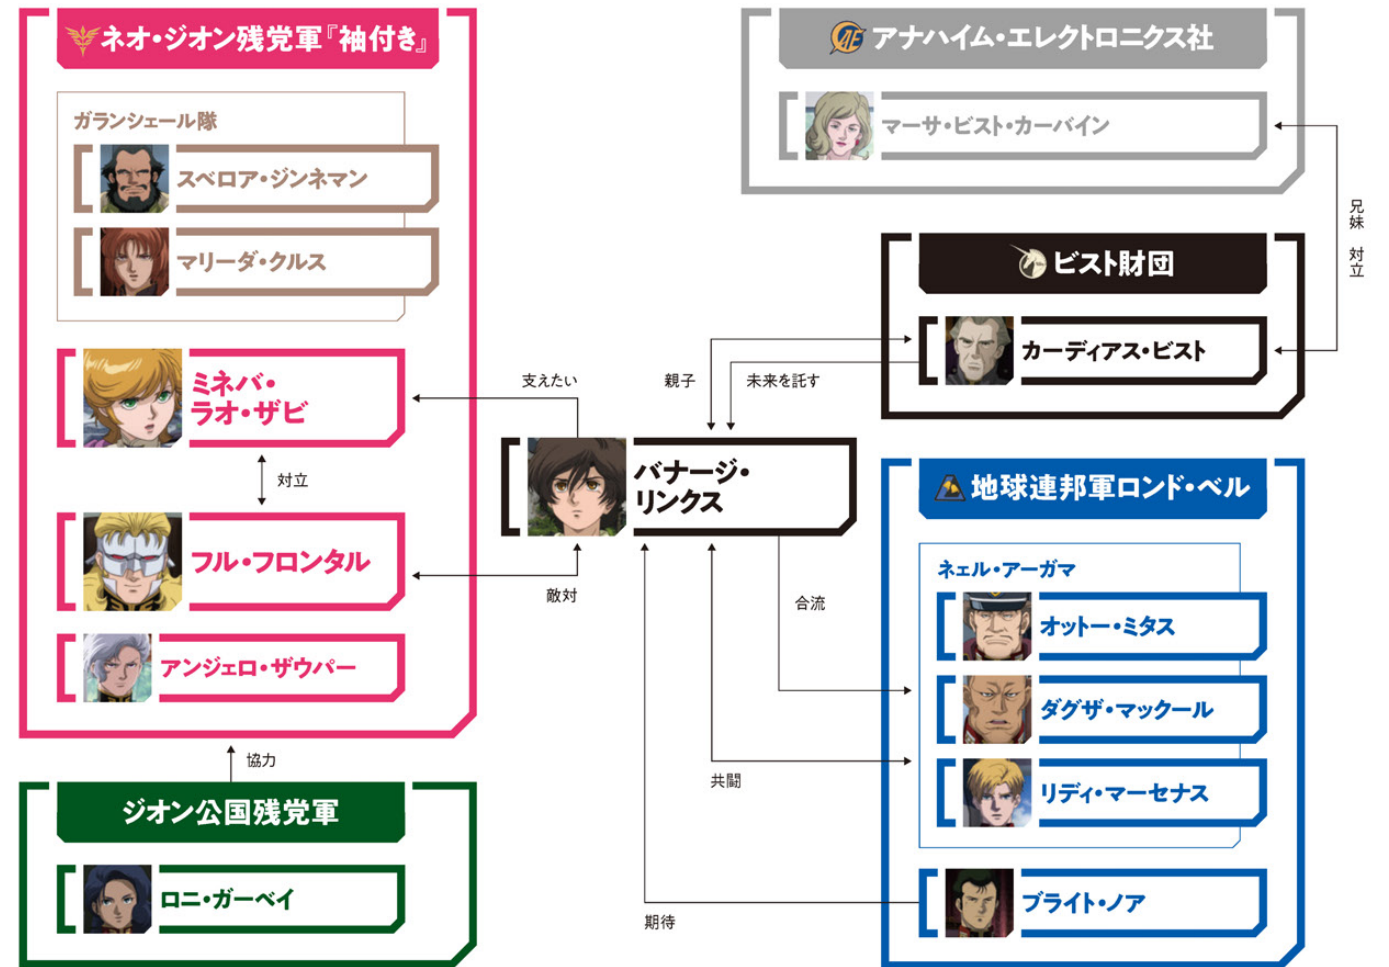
ネオ・ジオン残党軍『袖付き』

ガランシェール隊

スベロア・ジンネマン

マリーダ・クルス

ミネバ・ラオ・ザビ

対立

フル・フロンタル

アンジェロ・ザウパー

協力

ジオン公国残党軍

ロニ・ガーベイ

アナハイム・エレクトロニクス社

マーサ・ビスト・カーバイン

兄妹対立

ビスト財団

カーディアス・ビスト

支えたい

親子

未来を託す

バナージ・リンクス

敵対

合流

共闘

期待

地球連邦軍ロンド・ベル

ネェル・アーガマ

オットー・ミタス

ダグザ・マックール

リディ・マーセナス

ブライト・ノア